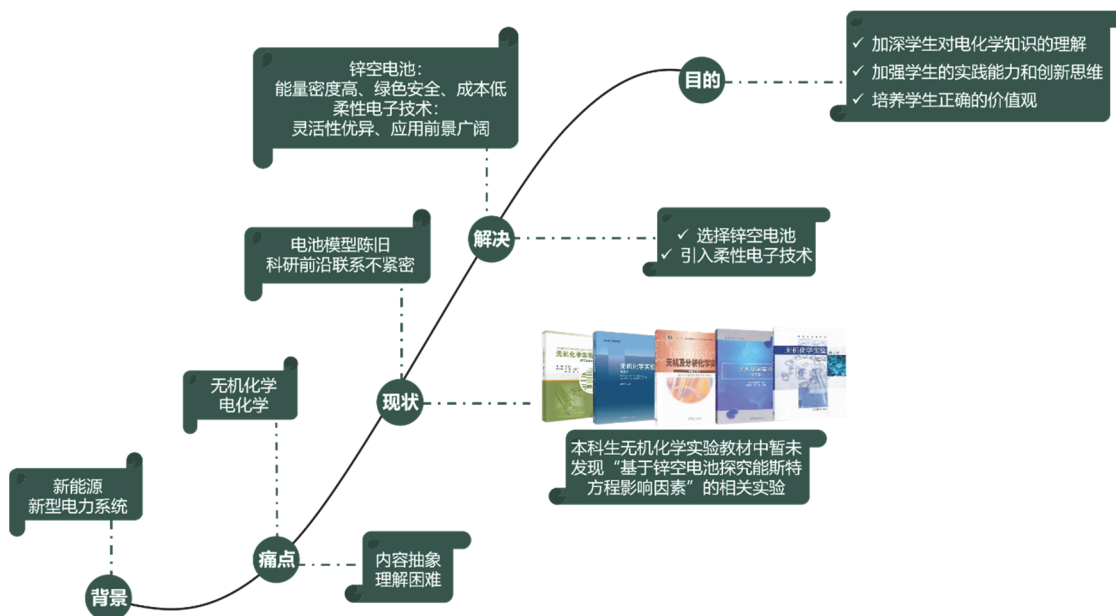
锌空电池：
能量密度高、绿色安全、成本低
柔性电子技术：
灵活性优异、应用前景广阔

目的

✓ 加深学生对电化学知识的理解
✓ 加强学生的实践能力和创新思维
✓ 培养学生正确的价值观

电池模型陈旧
科研前沿联系不紧密

解决

✓ 选择锌空电池
✓ 引入柔性电子技术

无机化学
电化学

现状

无机化学实验
无机化学实验
无机及分析化学实验
无机化学实验
无机化学实验

本科生无机化学实验教材中暂未发现“基于锌空电池探究能斯特方程影响因素”的相关实验

新能源
新型电力系统

痛点

内容抽象
理解困难

背景